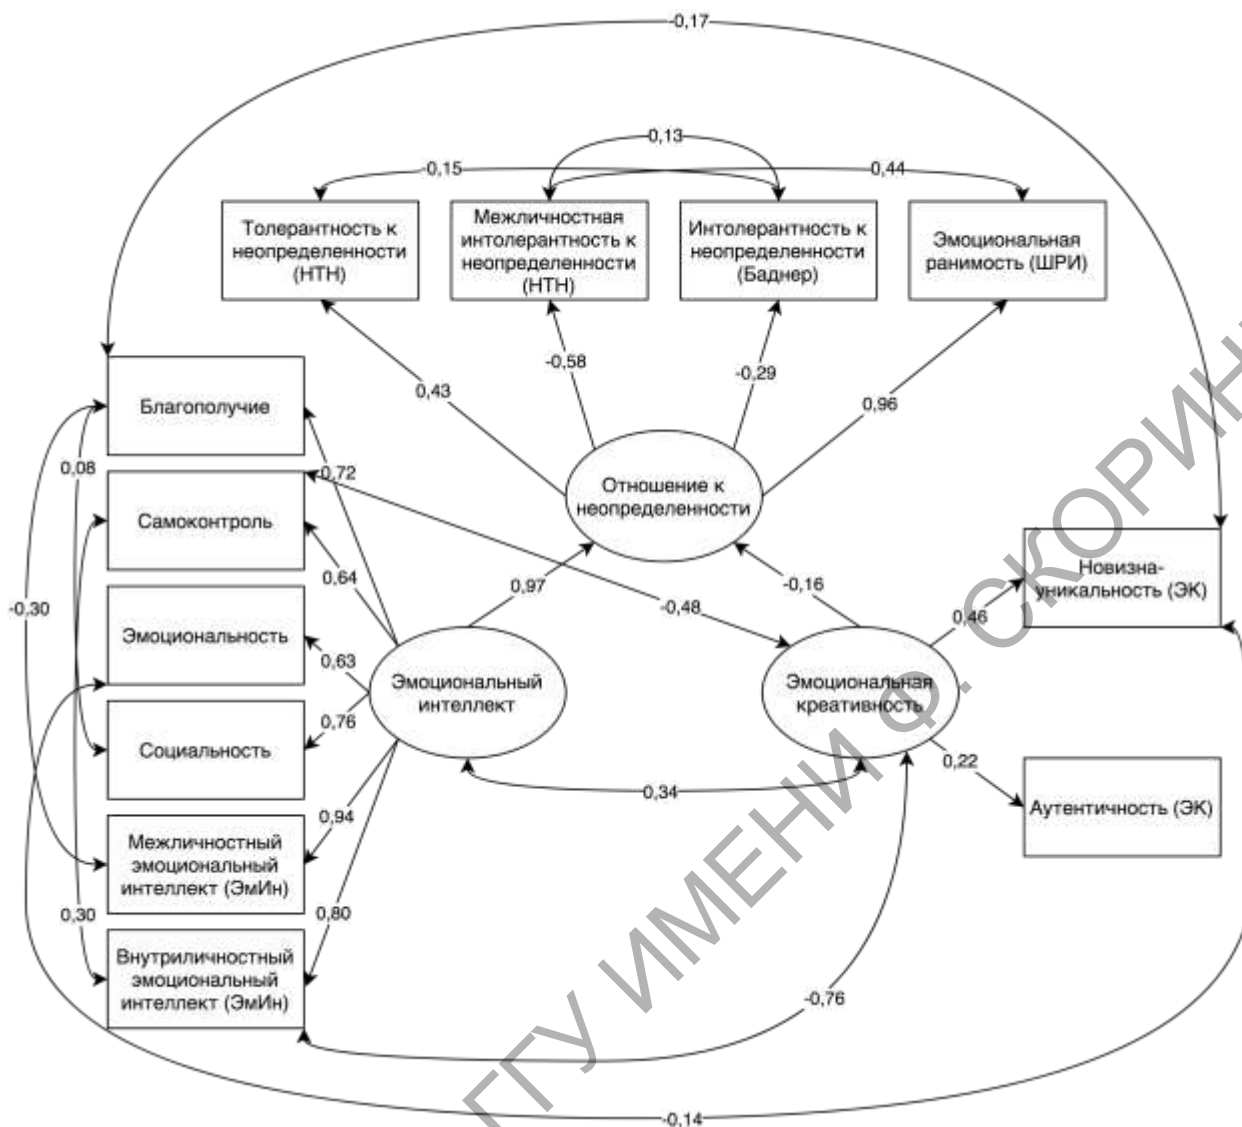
-0,17

0,13

-0,15

0,44

Толерантность к неопределенности (НТН)

Межличностная интолерантность к неопределенности (НТН)

Интолерантность к неопределенности (Баднер)

Эмоциональная ранимость (ШРИ)

0,43

-0,58

-0,29

0,96

Благополучие

0,08

0,72

Самоконтроль

Отношение к неопределенности

Новизна-уникальность (ЭК)

0,64

0,97

-0,16

-0,30

-0,48

0,46

Эмоциональность

0,63

Эмоциональный интеллект

Эмоциональная креативность

0,76

Социальность

0,22

0,34

Аутентичность (ЭК)

0,94

Межличностный эмоциональный интеллект (ЭмИн)

0,30

0,80

Внутриличностный эмоциональный интеллект (ЭмИн)

-0,76

-0,14

ГГУ ИМЕНИ Ф. СКОРИНЫ